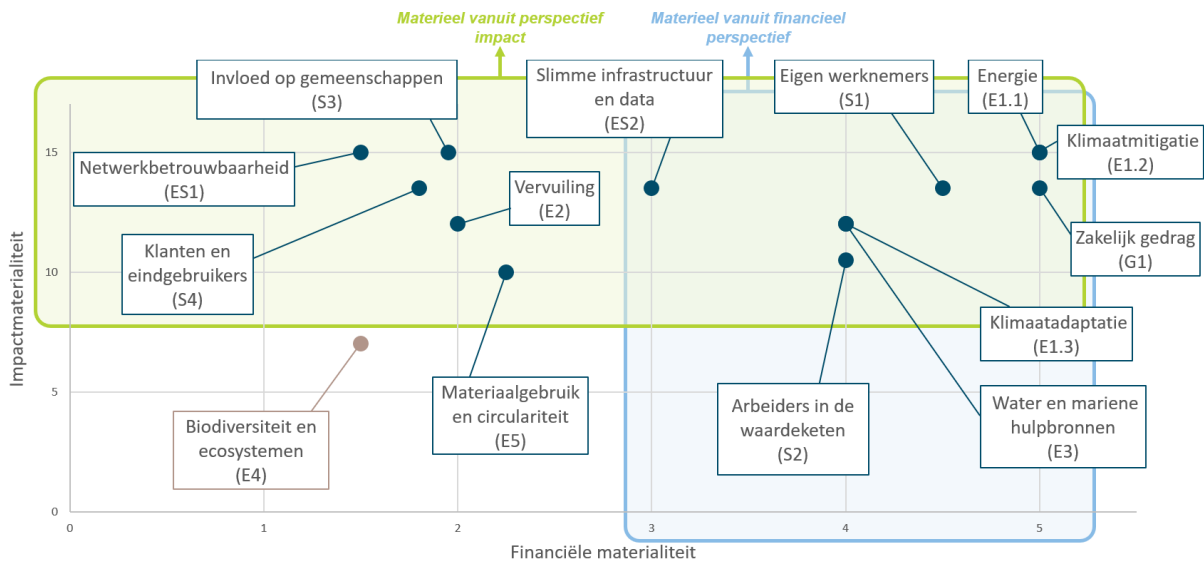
Materieel vanuit perspectief impact

Materieel vanuit financieel perspectief

Invloed op gemeenschappen (S3)

Slimme infrastructuur en data (ES2)

Eigen werknemers (S1)

Energie (E1.1)

Netwerkbetrouwbaarheid (ES1)

Klimaatmitigatie (E1.2)

Vervuiling (E2)

Zakelijk gedrag (G1)

Klanten en eindgebruikers (S4)

Klimaatadaptatie (E1.3)

Materiaalgebruik en circulariteit (E5)

Arbeiders in de waardeketen (S2)

Water en mariene hulpbronnen (E3)

Biodiversiteit en ecosystemen (E4)

Impactmaterialiteit

15

10

5

0

0

1

2

3

4

5

Financiële materialiteit